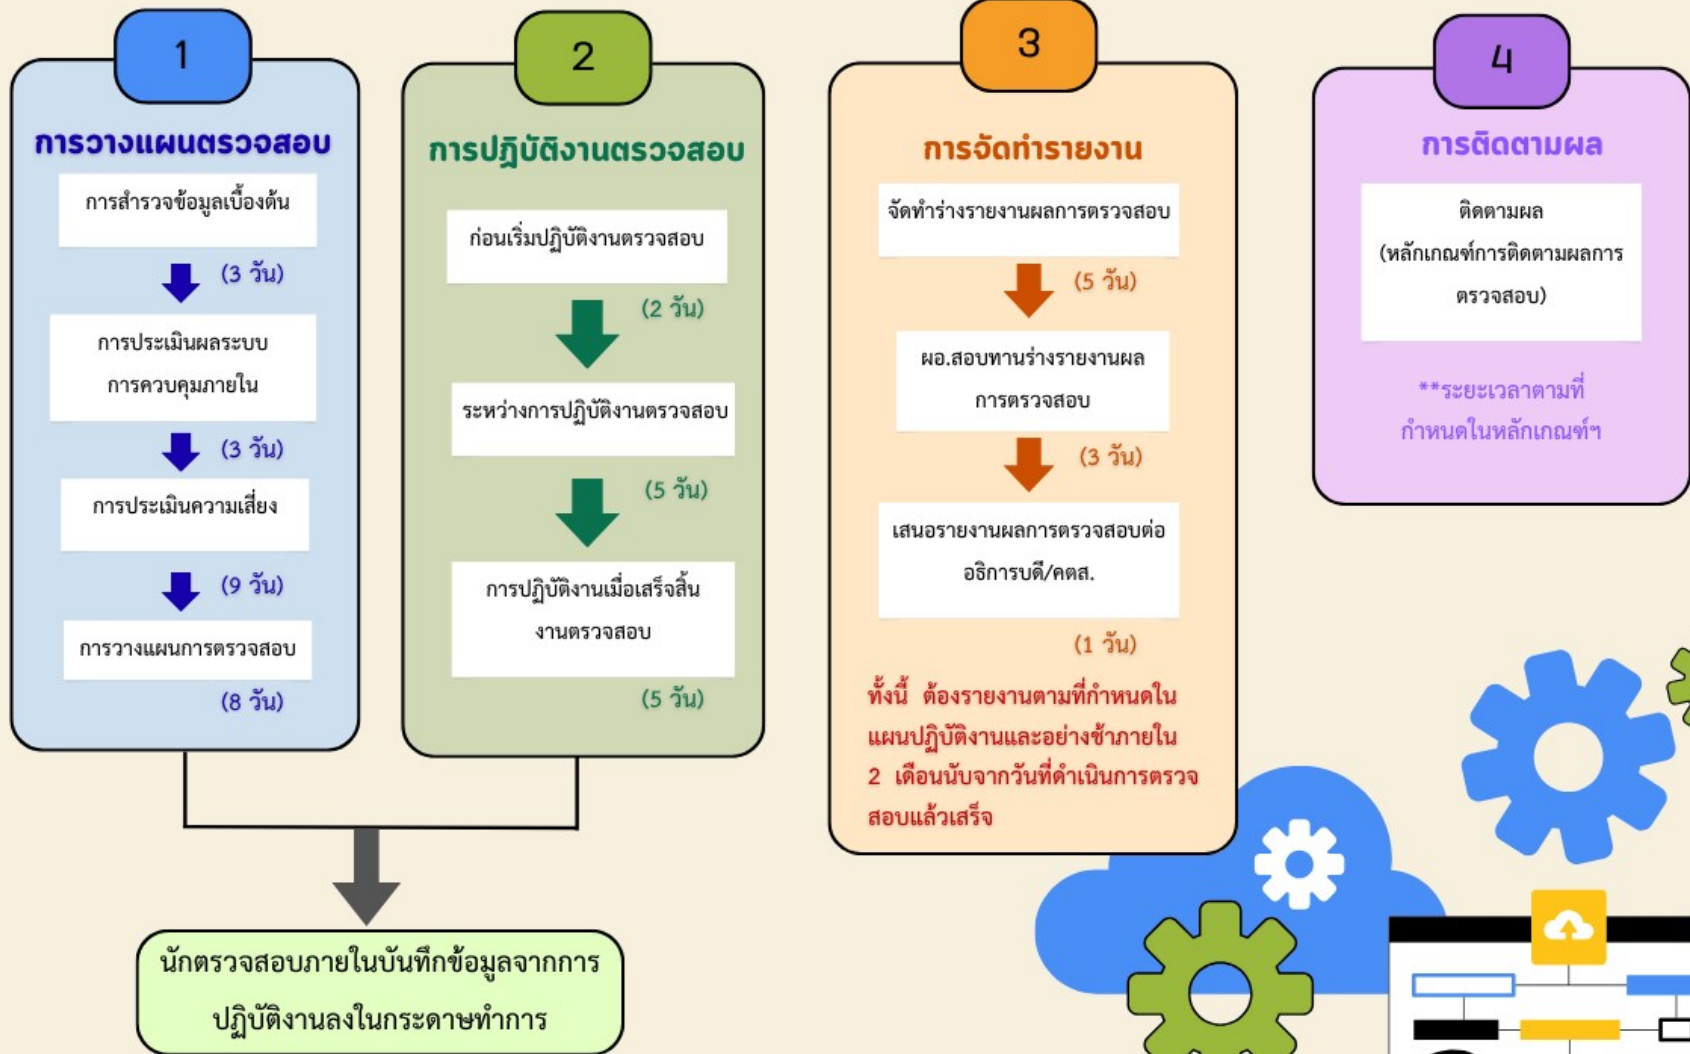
1

การวางแผนตรวจสอบ

การสำรวจข้อมูลเบื้องต้น

(3 วัน)

การประเมินผลระบบการควบคุมภายใน

(3 วัน)

การประเมินความเสี่ยง

(9 วัน)

การวางแผนการตรวจสอบ

(8 วัน)

2

การปฏิบัติงานตรวจสอบ

ก่อนเริ่มปฏิบัติงานตรวจสอบ

(2 วัน)

ระหว่างการปฏิบัติงานตรวจสอบ

(5 วัน)

การปฏิบัติงานเมื่อเสร็จสิ้นงานตรวจสอบ

(5 วัน)

3

การจัดทำรายงาน

จัดทำร่างรายงานผลการตรวจสอบ

(5 วัน)

ผอ.สอบทานร่างรายงานผลการตรวจสอบ

(3 วัน)

เสนอรายงานผลการตรวจสอบต่ออธิการบดี/คตส.

(1 วัน)

ทั้งนี้ ต้องรายงานตามที่กำหนดในแผนปฏิบัติงานและอย่างช้าภายใน 2 เดือนนับจากวันที่ดำเนินการตรวจสอบแล้วเสร็จ

4

การติดตามผล

ติดตามผล (หลักเกณฑ์การติดตามผลการตรวจสอบ)

**ระยะเวลาตามที่กำหนดในหลักเกณฑ์ฯ

นักตรวจสอบภายในบันทึกข้อมูลจากการปฏิบัติงานลงในกระดาษทำการ